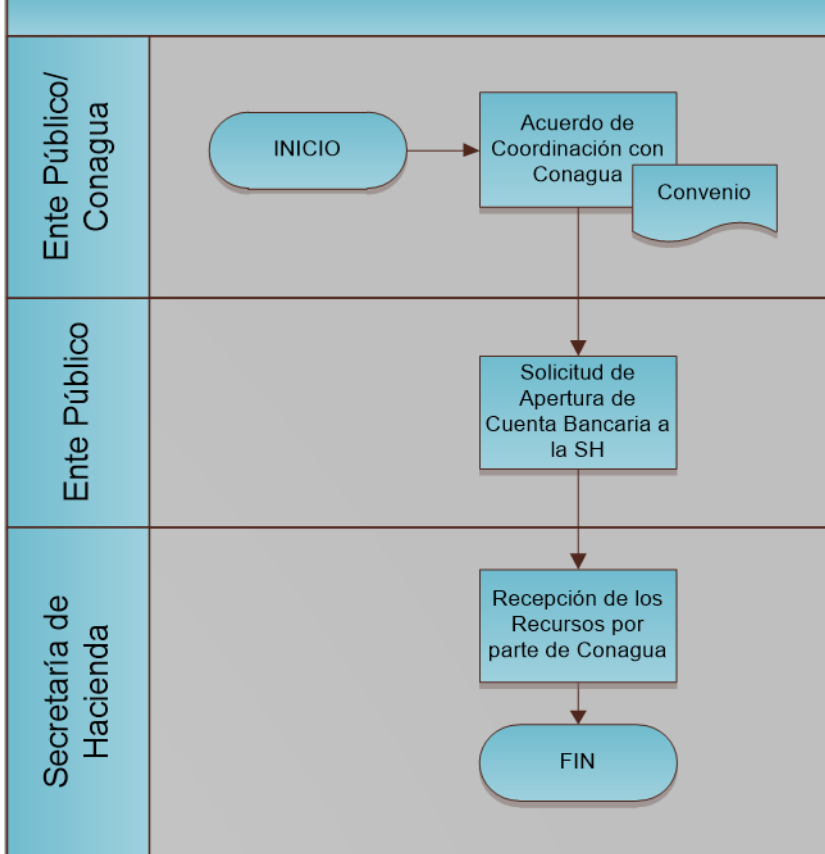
Ente Público/ Conagua

INICIO

Acuerdo de Coordinación con Conagua

Convenio

Ente Público

Solicitud de Apertura de Cuenta Bancaria a la SH

Secretaría de Hacienda

Recepción de los Recursos por parte de Conagua

FIN